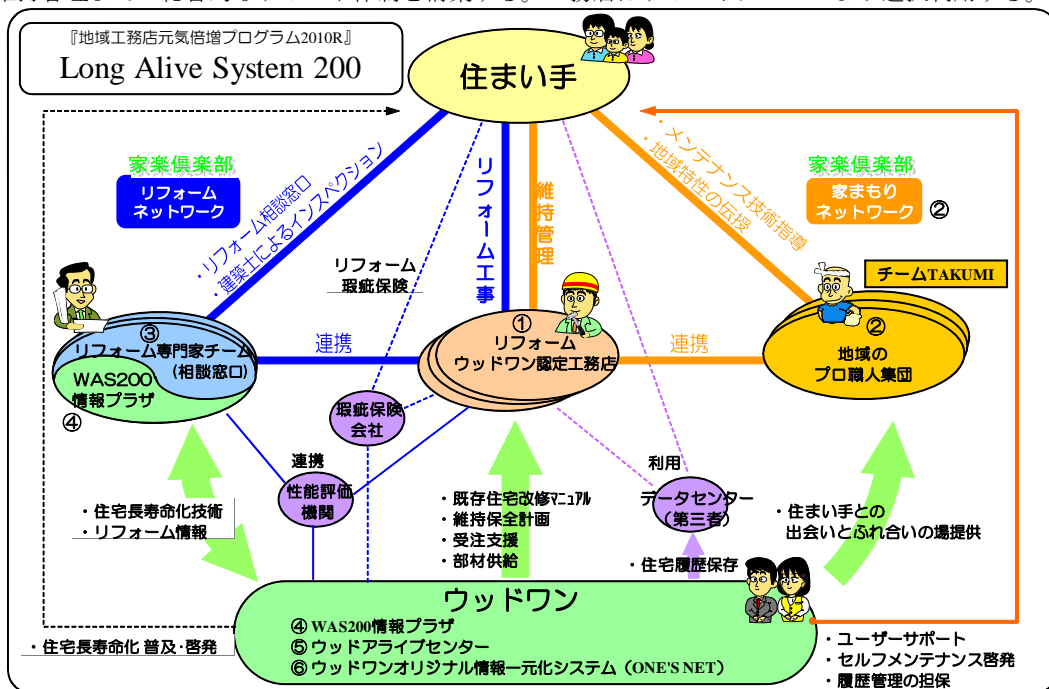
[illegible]

『地域工務店元気倍増プログラム2010R』
Long Alive System 200

住まい手

家楽倶楽部
リフォームネットワーク

・リフォーム相談窓口
・建築士によるインスペクション

リフォーム工事

維持管理

・メンテナンス技術指導
・地域特性の伝授

家楽倶楽部
家まもりネットワーク ②

チームTAKUMI

リフォーム瑕疵保険

③
リフォーム専門家チーム（相談窓口）

WAS200情報プラザ
④

連携

①
リフォームウッドワン認定工務店

連携

②
地域のプロ職人集団

瑕疵保険会社

連携

性能評価機関

利用

データセンター（第三者）

・住宅長寿命化技術
・リフォーム情報

・既存住宅改修マニュアル
・維持保全計画
・受注支援
・部材供給

・住宅履歴保存

・住まい手との出会いとふれ合いの場提供

ウッドワン
④ WAS200情報プラザ
⑤ ウッドアライブセンター
⑥ ウッドワンオリジナル情報一元化システム（ONE'S NET）

・住宅長寿命化 普及･啓発

・ユーザーサポート
・セルフメンテナンス啓発
・履歴管理の担保